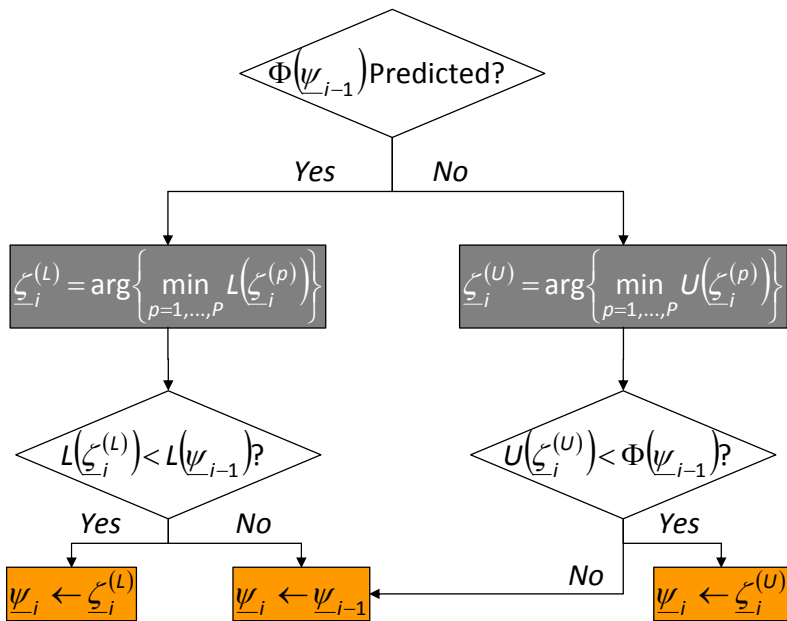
$\Phi\left(\underline{\psi}_{i-1}\right)$ Predicted?

Yes

No

$\underline{\zeta}_i^{(L)} = \arg\left\{\min_{p=1,\ldots,P} L\left(\underline{\zeta}_i^{(p)}\right)\right\}$

$\underline{\zeta}_i^{(U)} = \arg\left\{\min_{p=1,\ldots,P} U\left(\underline{\zeta}_i^{(p)}\right)\right\}$

$L\left(\underline{\zeta}_i^{(L)}\right) < L\left(\underline{\psi}_{i-1}\right)$?

$U\left(\underline{\zeta}_i^{(U)}\right) < \Phi\left(\underline{\psi}_{i-1}\right)$?

Yes

No

Yes

No

$\underline{\psi}_i \leftarrow \underline{\zeta}_i^{(L)}$

$\underline{\psi}_i \leftarrow \underline{\psi}_{i-1}$

$\underline{\psi}_i \leftarrow \underline{\zeta}_i^{(U)}$